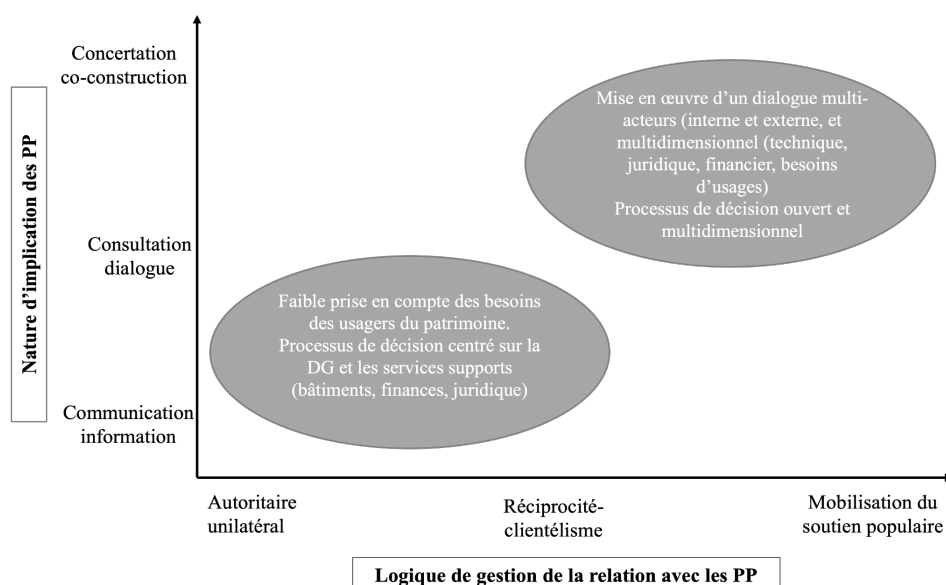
Nature d'implication des PP

Concertation co-construction

Consultation dialogue

Communication information

Mise en œuvre d'un dialogue multi-acteurs (interne et externe, et multidimensionnel (technique, juridique, financier, besoins d'usages)
Processus de décision ouvert et multidimensionnel

Faible prise en compte des besoins des usagers du patrimoine.
Processus de décision centré sur la DG et les services supports (bâtiments, finances, juridique)

Autoritaire unilatéral

Réciprocité-clientélisme

Mobilisation du soutien populaire

Logique de gestion de la relation avec les PP